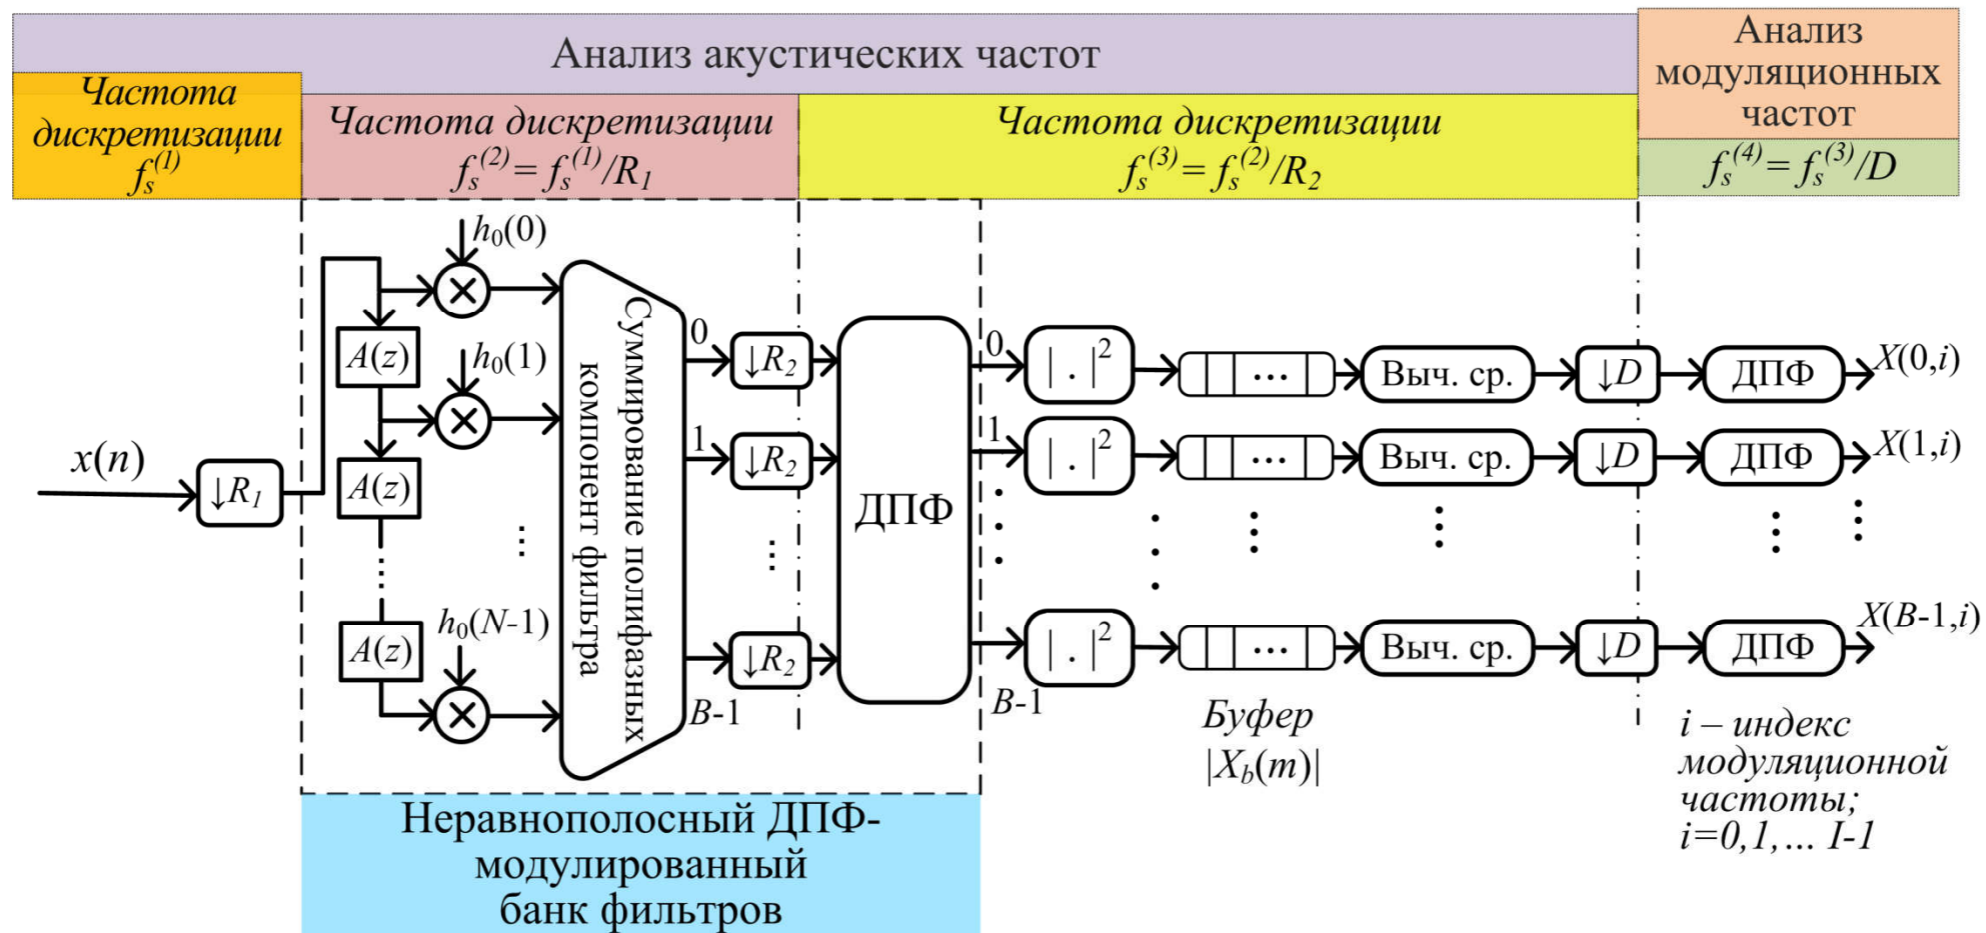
Анализ акустических частот

Анализ модуляционных частот

Частота дискретизации $f_s^{(1)}$

Частота дискретизации $f_s^{(2)}=f_s^{(1)}/R_1$

Частота дискретизации $f_s^{(3)}=f_s^{(2)}/R_2$

$f_s^{(4)}=f_s^{(3)}/D$

$x(n)$

$\downarrow R_1$

$h_0(0)$

$h_0(1)$

$h_0(N\text{-}1)$

$A(z)$

$A(z)$

$A(z)$

Суммирование полифазных компонент фильтра

0

1

$B$-1

$\downarrow R_2$

$\downarrow R_2$

$\downarrow R_2$

ДПФ

0

1

$B$-1

$|\,.\,|^2$ → ... → Выч. ср. → $\downarrow D$ → ДПФ → $X(0,i)$

$|\,.\,|^2$ → ... → Выч. ср. → $\downarrow D$ → ДПФ → $X(1,i)$

$|\,.\,|^2$ → ... → Выч. ср. → $\downarrow D$ → ДПФ → $X(B\text{-}1,i)$

Буфер $|X_b(m)|$

$i$ – индекс модуляционной частоты; $i$=0,1,... $I$-1

Неравнополосный ДПФ-модулированный банк фильтров